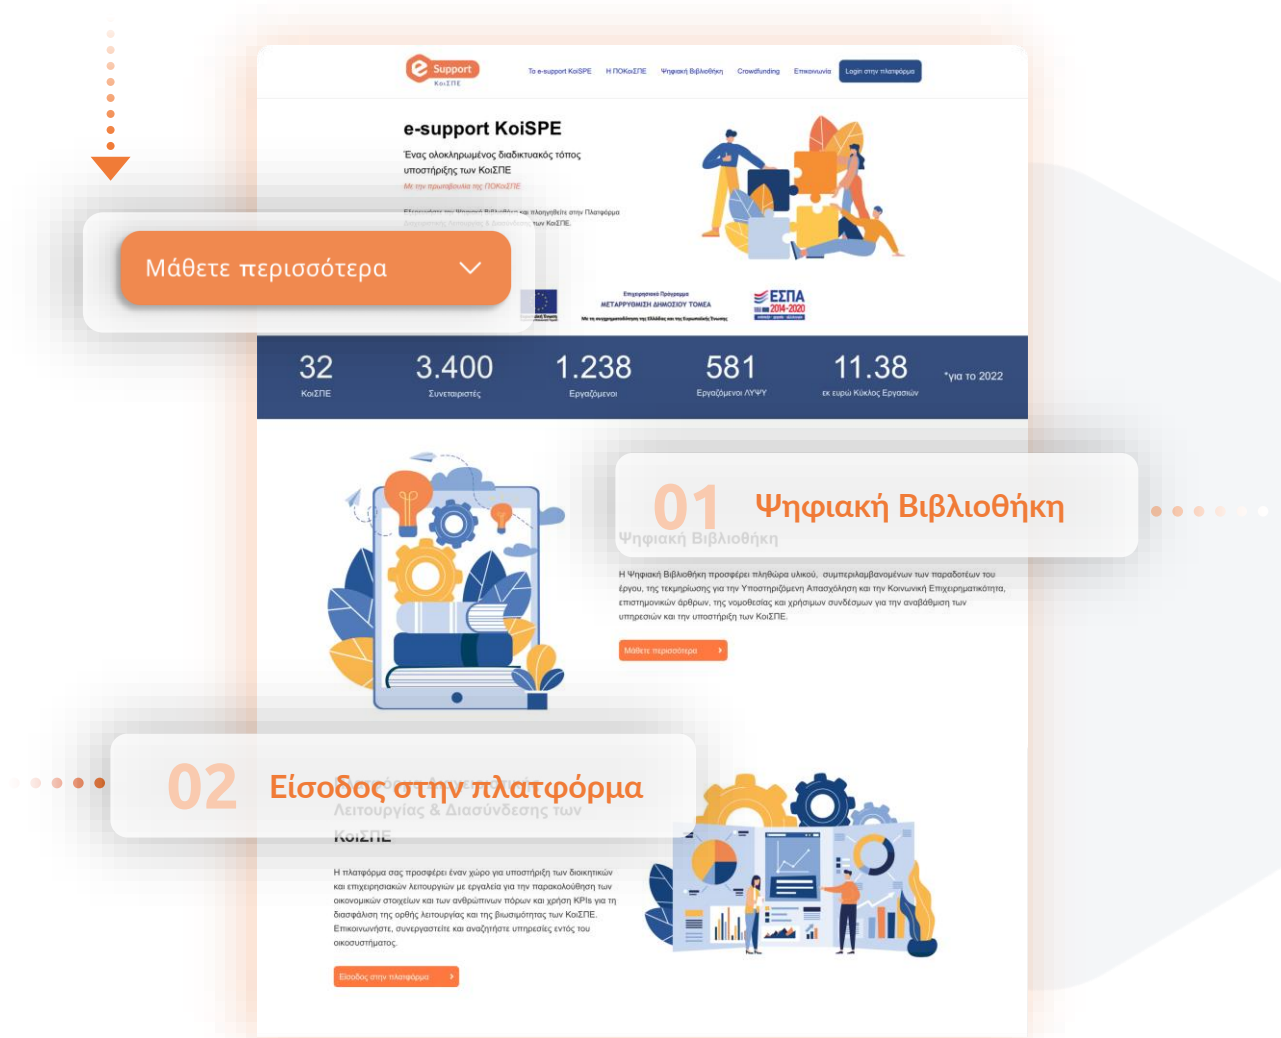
e Support
ΚοιΣΠΕ

Το e-support KoiSPE Η ΠΟΚοιΣΠΕ Ψηφιακή Βιβλιοθήκη Crowdfunding Επικοινωνία Login στην πλατφόρμα

e-support KoiSPE

Ένας ολοκληρωμένος διαδικτυακός τόπος υποστήριξης των ΚοιΣΠΕ

Με την πρωτοβουλία της ΠΟΚοιΣΠΕ

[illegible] των ΚοιΣΠΕ.

Μάθετε περισσότερα

Επιχειρησιακό Πρόγραμμα
ΜΕΤΑΡΡΥΘΜΙΣΗ ΔΗΜΟΣΙΟΥ ΤΟΜΕΑ
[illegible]

ΕΣΠΑ
2014-2020

32
ΚοιΣΠΕ

3.400
Συνεταιριστές

1.238
Εργαζόμενοι

581
Εργαζόμενοι ΑΨΥ

11.38
εκ ευρώ Κύκλος Εργασιών

*για το 2022

01 Ψηφιακή Βιβλιοθήκη

Ψηφιακή Βιβλιοθήκη

Η Ψηφιακή Βιβλιοθήκη προσφέρει πληθώρα υλικού, συμπεριλαμβανομένων των παραδοτέων του έργου, της τεκμηρίωσης για την Υποστηριζόμενη Απασχόληση και την Κοινωνική Επιχειρηματικότητα, επιστημονικών άρθρων, της νομοθεσίας και χρήσιμων συνδέσμων για την αναβάθμιση των υπηρεσιών και την υποστήριξη των ΚοιΣΠΕ.

Μάθετε περισσότερα

02 Είσοδος στην πλατφόρμα

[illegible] Λειτουργίας & Διασύνδεσης των ΚοιΣΠΕ

Η πλατφόρμα σας προσφέρει έναν χώρο για υποστήριξη των διοικητικών και επιχειρησιακών λειτουργιών με εργαλεία για την παρακολούθηση των οικονομικών στοιχείων και των ανθρώπινων πόρων και χρήση KPIs για τη διασφάλιση της ορθής λειτουργίας και της βιωσιμότητας των ΚοιΣΠΕ. Επικοινωνήστε, συνεργαστείτε και αναζητήστε υπηρεσίες εντός του οικοσυστήματος.

Είσοδος στην πλατφόρμα